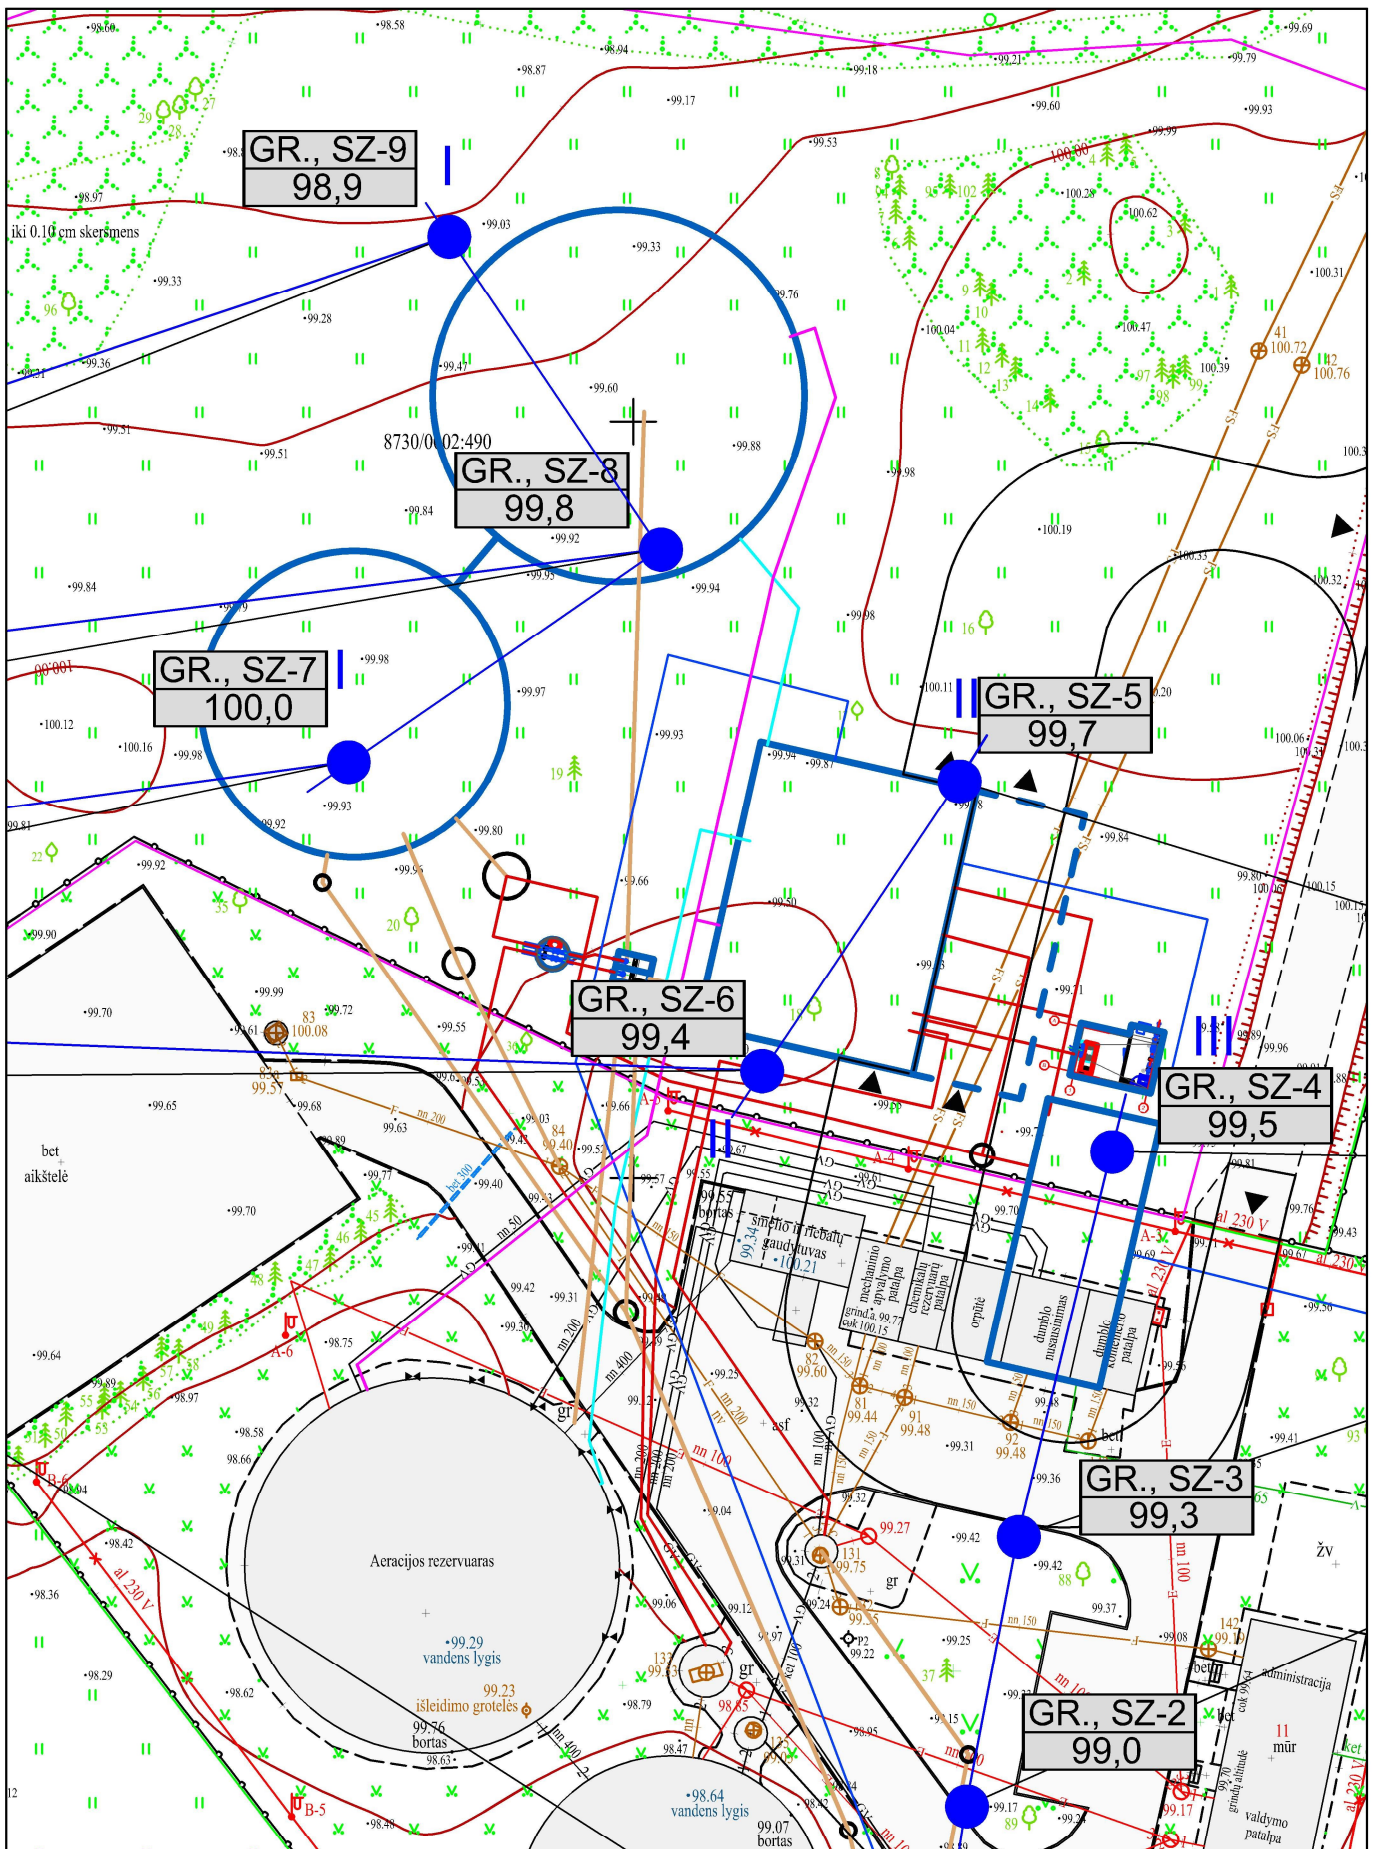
GR., SZ-9
98,9

GR., SZ-8
99,8

GR., SZ-7
100,0

GR., SZ-6
99,4

GR., SZ-5
99,7

GR., SZ-4
99,5

GR., SZ-3
99,3

GR., SZ-2
99,0

iki 0.10 cm skersmens

8730/0002:490

bet
aikštelė

Aeracijos rezervuaras

•99.29
vandens lygis

99.23
išleidimo grotelės

99.76
bortas

•98.64
vandens lygis

99.07
bortas

smėlio ir riebalų gaudytuvas
•100.21

mechaninio apvalymo patalpa

chemkalų rezervuarų patalpa

orpūtė

dumblo nusausinimas

dumblo kompresorių patalpa

administracija

valdymo patalpa

mūr

ŽV

al 230 V

nn 200

nn 150

nn 100

nn 400

bet 300

A-6

B-6

B-5

A-3

A-4

asf

gr

bet